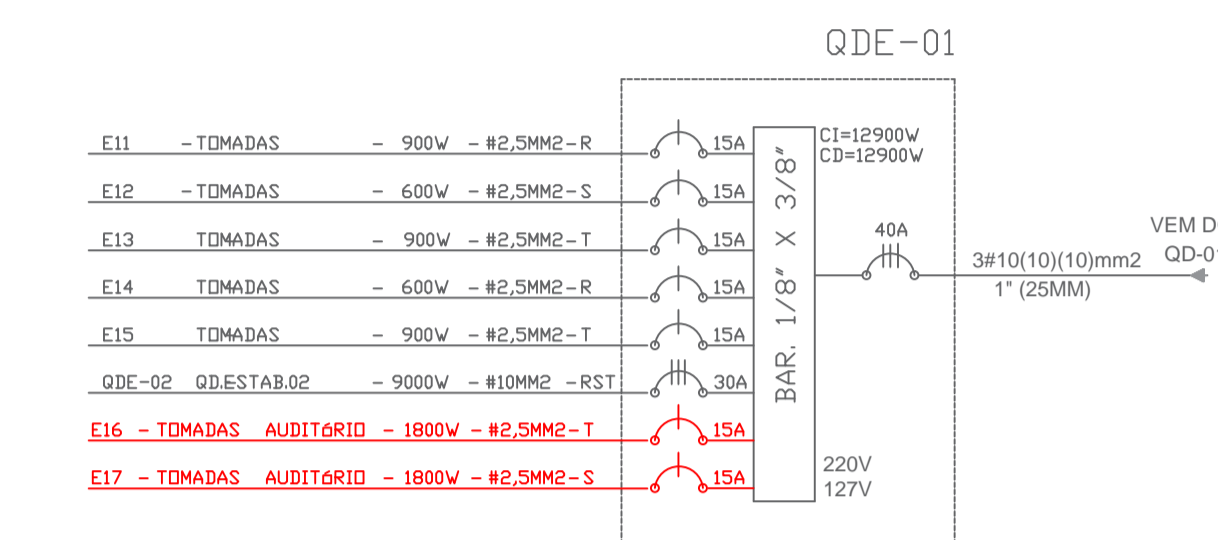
QDE-01

E11 -TOMADAS - 900W - #2,5MM2-R 15A
E12 -TOMADAS - 600W - #2,5MM2-S 15A
E13 TOMADAS - 900W - #2,5MM2-T 15A
E14 TOMADAS - 600W - #2,5MM2-R 15A
E15 TOMADAS - 900W - #2,5MM2-T 15A
QDE-02 QD.ESTAB.02 - 9000W - #10MM2 -RST 30A
E16 - TOMADAS AUDITóRIO - 1800W - #2,5MM2-T 15A
E17 - TOMADAS AUDITóRIO - 1800W - #2,5MM2-S 15A

BAR. 1/8" X 3/8"

CI=12900W
CD=12900W

40A

3#10(10)(10)mm2
1" (25MM)

VEM D
QD-0

220V
127V